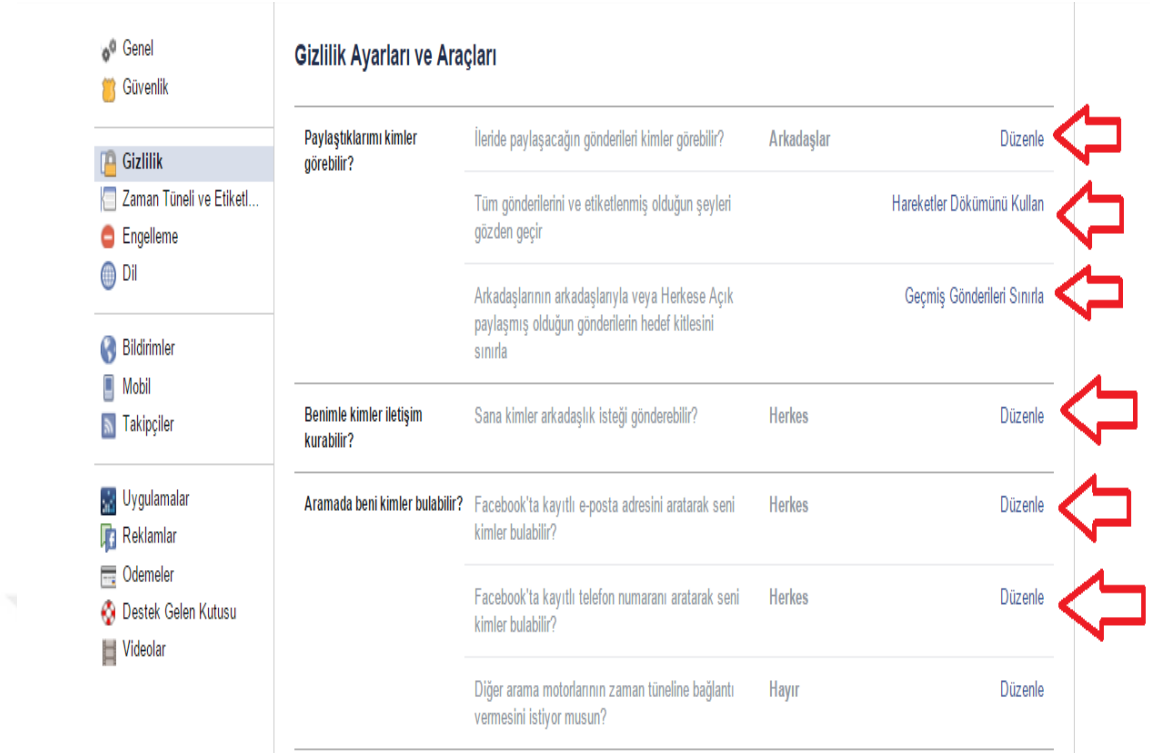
Genel
Güvenlik

Gizlilik
Zaman Tüneli ve Etiketl...
Engelleme
Dil

Bildirimler
Mobil
Takipçiler

Uygulamalar
Reklamlar
Ödemeler
Destek Gelen Kutusu
Videolar

Gizlilik Ayarları ve Araçları

| | | | |
|---|---|---|---|
| Paylaştıklarımı kimler görebilir? | İleride paylaşacağın gönderileri kimler görebilir? | Arkadaşlar | Düzenle |
| | Tüm gönderilerini ve etiketlenmiş olduğun şeyleri gözden geçir | | Hareketler Dökümünü Kullan |
| | Arkadaşlarının arkadaşlarıyla veya Herkese Açık paylaşmış olduğun gönderilerin hedef kitlesini sınırla | | Geçmiş Gönderileri Sınırla |
| Benimle kimler iletişim kurabilir? | Sana kimler arkadaşlık isteği gönderebilir? | Herkes | Düzenle |
| Aramada beni kimler bulabilir? | Facebook'ta kayıtlı e-posta adresini aratarak seni kimler bulabilir? | Herkes | Düzenle |
| | Facebook'ta kayıtlı telefon numaranı aratarak seni kimler bulabilir? | Herkes | Düzenle |
| | Diğer arama motorlarının zaman tüneline bağlantı vermesini istiyor musun? | Hayır | Düzenle |